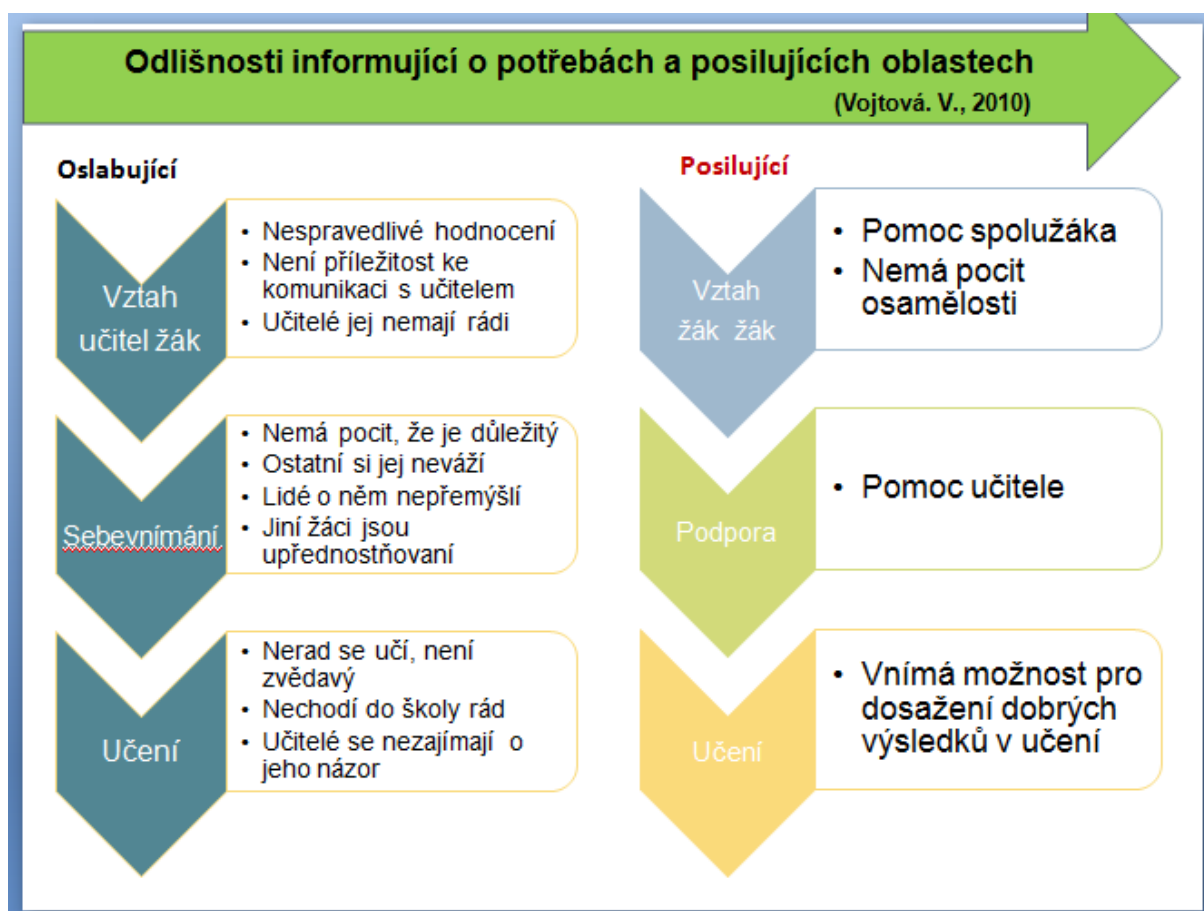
Odlišnosti informující o potřebách a posilujících oblastech

(Vojtová. V., 2010)

Oslabující

Vztah učitel žák

- Nespravedlivé hodnocení
- Není příležitost ke komunikaci s učitelem
- Učitelé jej nemají rádi

Sebevnímání

- Nemá pocit, že je důležitý
- Ostatní si jej neváží
- Lidé o něm nepřemýšlí
- Jiní žáci jsou upřednostňovaní

Učení

- Nerad se učí, není zvědavý
- Nechodí do školy rád
- Učitelé se nezajímají o jeho názor

Posilující

Vztah žák žák

- Pomoc spolužáka
- Nemá pocit osamělosti

Podpora

- Pomoc učitele

Učení

- Vnímá možnost pro dosažení dobrých výsledků v učení